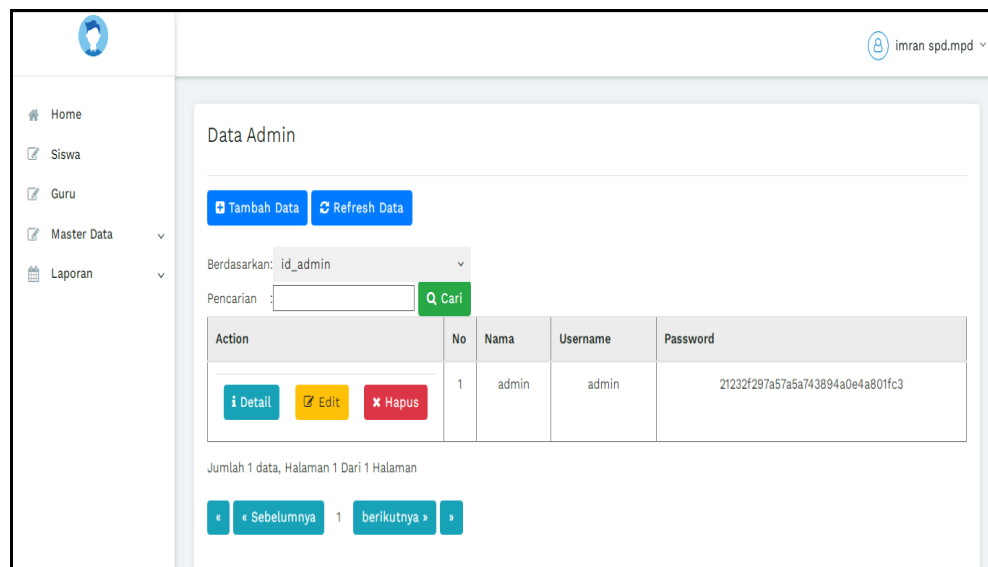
imran spd.mpd

Home
Siswa
Guru
Master Data
Laporan

Data Admin

Tambah Data Refresh Data

Berdasarkan: id_admin
Pencarian :
Cari

| Action | No | Nama | Username | Password |
|---|---|---|---|---|
| Detail Edit Hapus | 1 | admin | admin | 21232f297a57a5a743894a0e4a801fc3 |

Jumlah 1 data, Halaman 1 Dari 1 Halaman

« « Sebelumnya 1 berikutnya » »